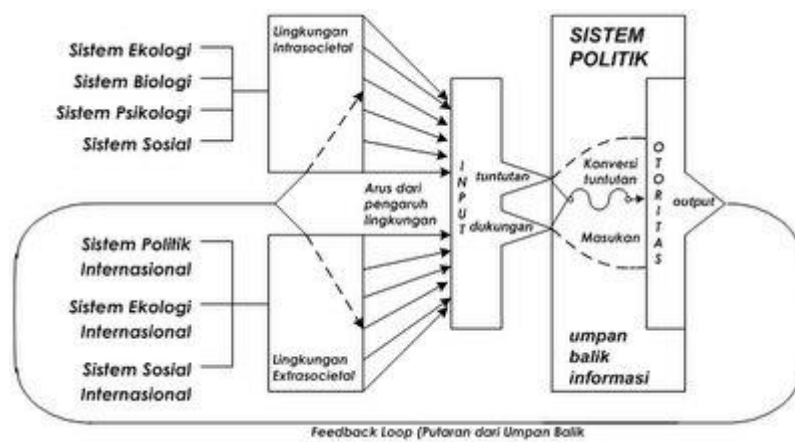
Sistem Ekologi
Sistem Biologi
Sistem Psikologi
Sistem Sosial

Lingkungan Intrasocietal

SISTEM POLITIK

I N P U T

tuntutan

dukungan

Arus dari pengaruh lingkungan

Konversi tuntutan

Masukan

O T O R I T A S

output

Sistem Politik Internasional
Sistem Ekologi Internasional
Sistem Sosial Internasional

Lingkungan Extrasocietal

umpan balik informasi

Feedback Loop (Putaran dari Umpan Balik